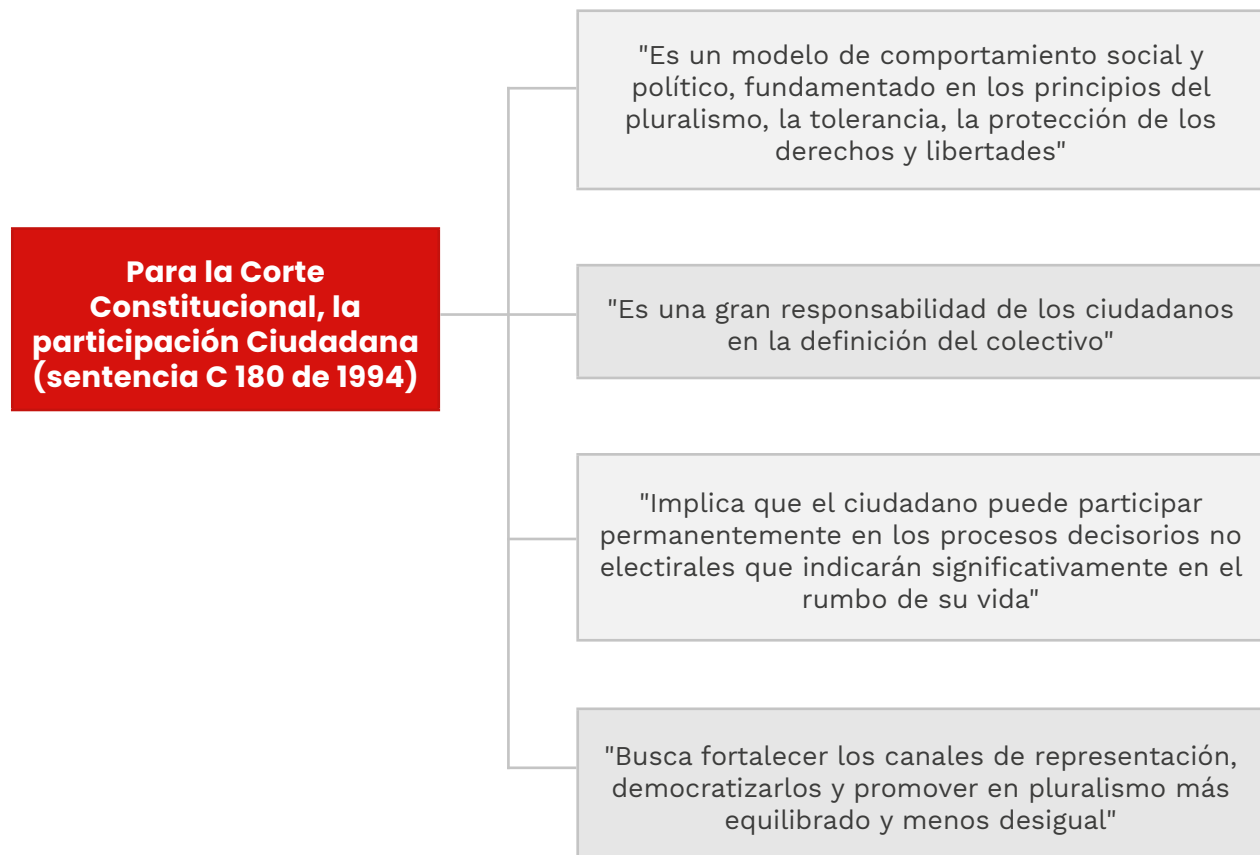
Para la Corte Constitucional, la participación Ciudadana (sentencia C 180 de 1994)

"Es un modelo de comportamiento social y político, fundamentado en los principios del pluralismo, la tolerancia, la protección de los derechos y libertades"

"Es una gran responsabilidad de los ciudadanos en la definición del colectivo"

"Implica que el ciudadano puede participar permanentemente en los procesos decisorios no electirales que indicarán significativamente en el rumbo de su vida"

"Busca fortalecer los canales de representación, democratizarlos y promover en pluralismo más equilibrado y menos desigual"